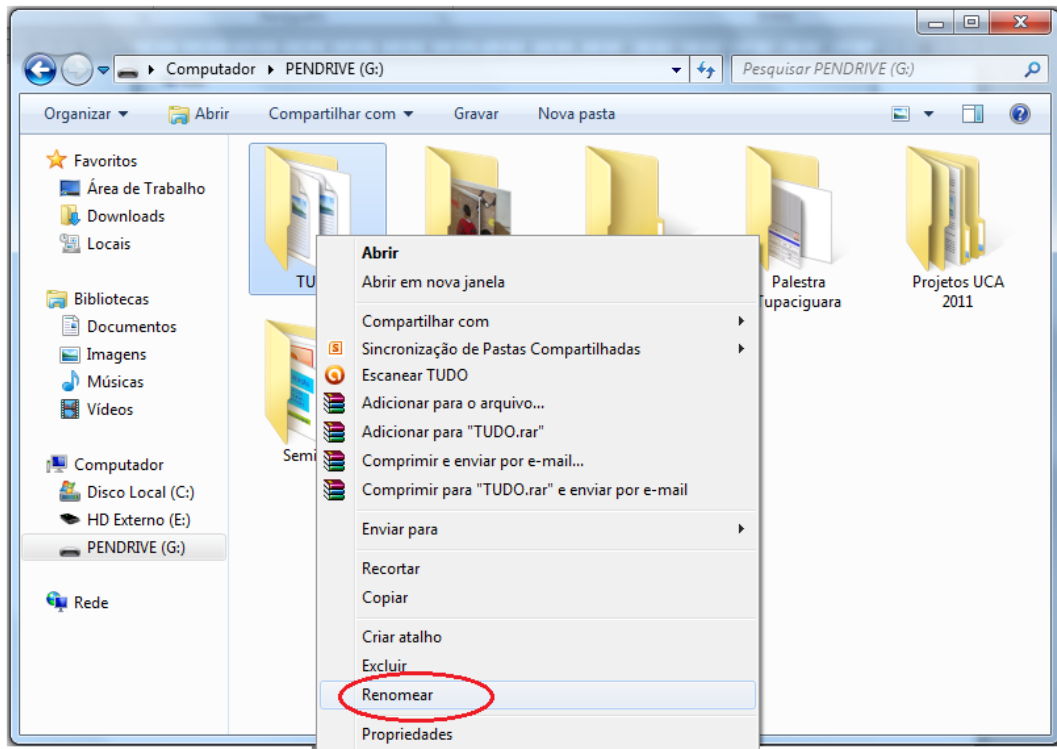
Computador ▸ PENDRIVE (G:)

Pesquisar PENDRIVE (G:)

Organizar ▾ Abrir Compartilhar com ▾ Gravar Nova pasta

Favoritos
Área de Trabalho
Downloads
Locais

Bibliotecas
Documentos
Imagens
Músicas
Vídeos

Computador
Disco Local (C:)
HD Externo (E:)
PENDRIVE (G:)

Rede

TU

Palestra Tupaciguara

Projetos UCA 2011

Semi

Abrir
Abrir em nova janela
Compartilhar com
Sincronização de Pastas Compartilhadas
Escanear TUDO
Adicionar para o arquivo...
Adicionar para "TUDO.rar"
Comprimir e enviar por e-mail...
Comprimir para "TUDO.rar" e enviar por e-mail
Enviar para
Recortar
Copiar
Criar atalho
Excluir
Renomear
Propriedades